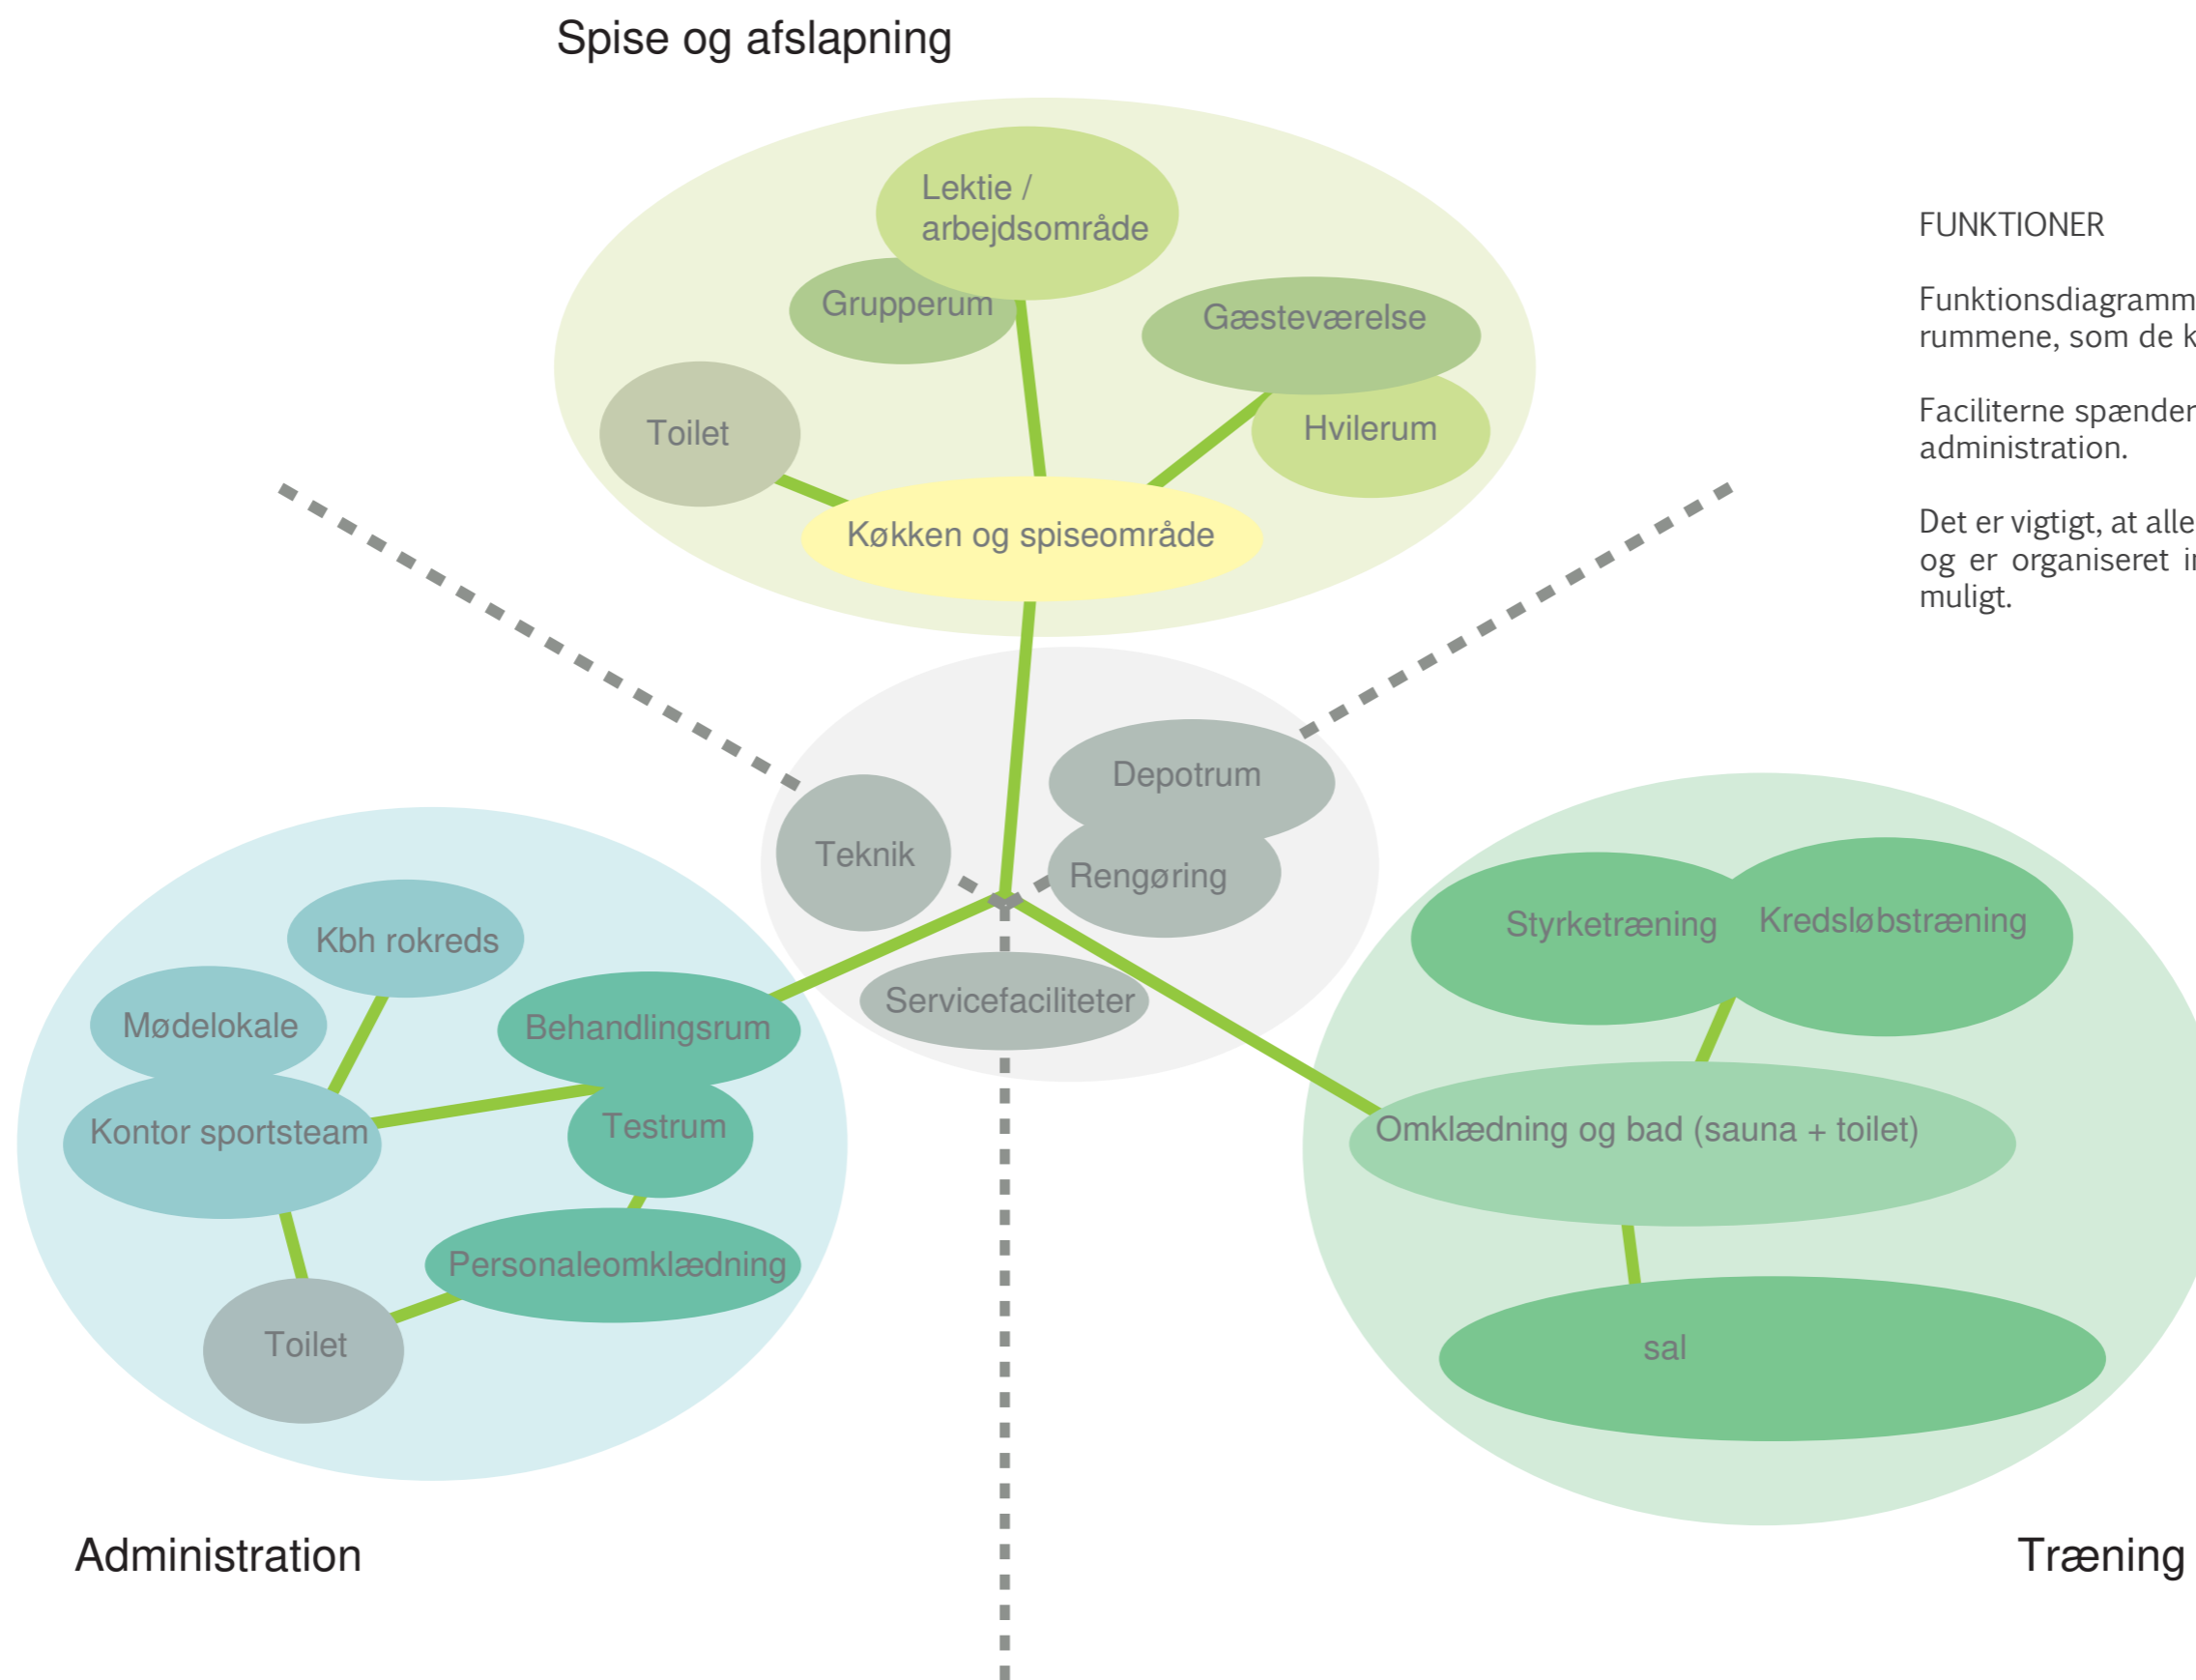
Spise og afslapning

Lektie / arbejdsområde

Grupperum

Gæsteværelse

Toilet

Hvilerum

Køkken og spiseområde

FUNKTIONER

Funktionsdiagramm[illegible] rummene, som de k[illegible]

Faciliterne spænder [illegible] administration.

Det er vigtigt, at alle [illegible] og er organiseret i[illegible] muligt.

Depotrum

Teknik

Rengøring

Servicefaciliteter

Kbh rokreds

Mødelokale

Behandlingsrum

Kontor sportsteam

Testrum

Personaleomklædning

Toilet

Styrketræning

Kredsløbstræning

Omklædning og bad (sauna + toilet)

sal

Administration

Træning